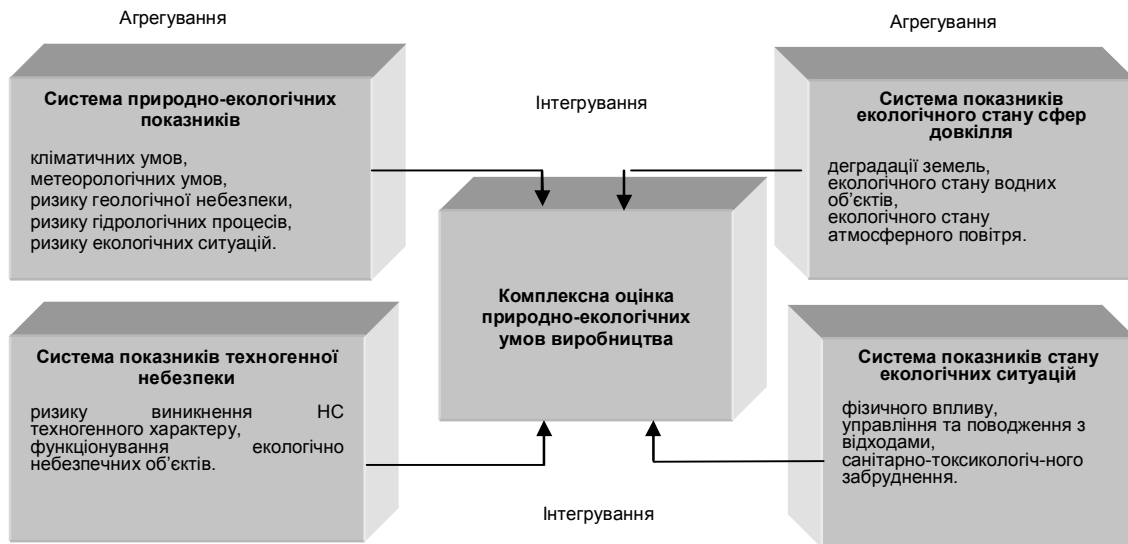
Агрегування

Агрегування

Система природно-екологічних показників

кліматичних умов,
метеорологічних умов,
ризику геологічної небезпеки,
ризику гідрологічних процесів,
ризику екологічних ситуацій.

Інтегрування

Система показників екологічного стану сфер довкілля

деградації земель,
екологічного стану водних об'єктів,
екологічного стану атмосферного повітря.

Комплексна оцінка природно-екологічних умов виробництва

Система показників техногенної небезпеки

ризику виникнення НС техногенного характеру,
функціонування екологічно небезпечних об'єктів.

Система показників стану екологічних ситуацій

фізичного впливу,
управління та поводження з відходами,
санітарно-токсикологіч-ного забруднення.

Інтегрування